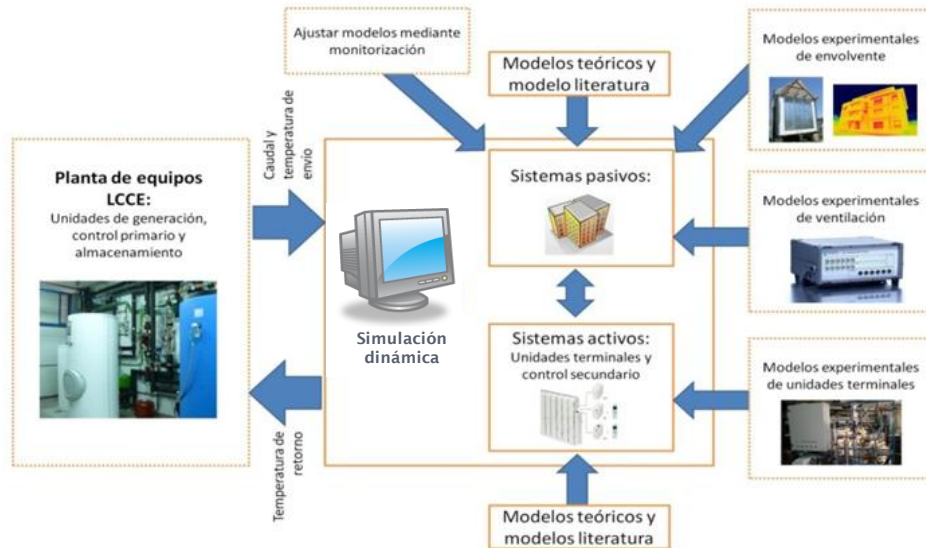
Ajustar modelos mediante monitorización

Modelos teóricos y modelo literatura

Modelos experimentales de envolvente

Caudal y temperatura de envío

Planta de equipos LCCE:
Unidades de generación, control primario y almacenamiento

Sistemas pasivos:

Modelos experimentales de ventilación

Simulación dinámica

Sistemas activos:
Unidades terminales y control secundario

Modelos experimentales de unidades terminales

Temperatura de retorno

Modelos teóricos y modelos literatura